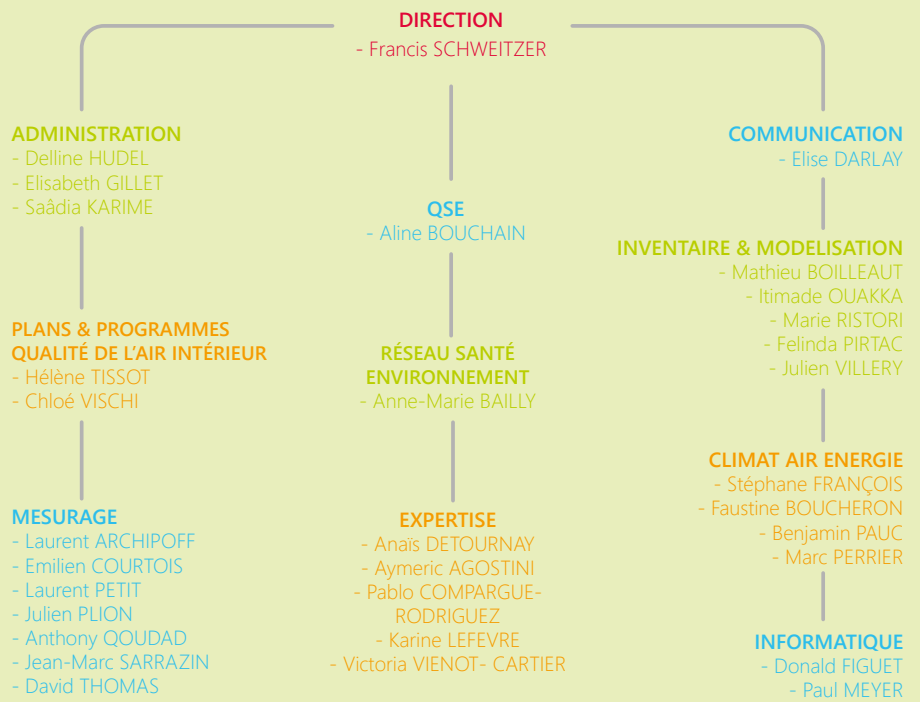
DIRECTION
- Francis SCHWEITZER

ADMINISTRATION
- Delline HUDEL
- Elisabeth GILLET
- Saâdia KARIME

PLANS & PROGRAMMES
QUALITÉ DE L'AIR INTÉRIEUR
- Hélène TISSOT
- Chloé VISCHI

MESURAGE
- Laurent ARCHIPOFF
- Emilien COURTOIS
- Laurent PETIT
- Julien PLION
- Anthony QOUDAD
- Jean-Marc SARRAZIN
- David THOMAS

QSE
- Aline BOUCHAIN

RÉSEAU SANTÉ
ENVIRONNEMENT
- Anne-Marie BAILLY

EXPERTISE
- Anaïs DETOURNAY
- Aymeric AGOSTINI
- Pablo COMPARGUE-RODRIGUEZ
- Karine LEFEVRE
- Victoria VIENOT- CARTIER

COMMUNICATION
- Elise DARLAY

INVENTAIRE & MODELISATION
- Mathieu BOILLEAUT
- Itimade OUAKKA
- Marie RISTORI
- Felinda PIRTAC
- Julien VILLERY

CLIMAT AIR ENERGIE
- Stéphane FRANÇOIS
- Faustine BOUCHERON
- Benjamin PAUC
- Marc PERRIER

INFORMATIQUE
- Donald FIGUET
- Paul MEYER